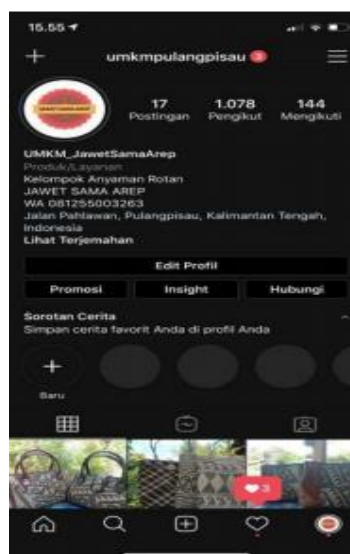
15.55

umkmpulangpisau 2

17
Postingan

1.078
Pengikut

144
Mengikuti

UMKM_JawetSamaArep
Produk/Layanan
Kelompok Anyaman Rotan
JAWET SAMA AREP
WA 081255003263
Jalan Pahlawan, Pulangpisau, Kalimantan Tengah, Indonesia
Lihat Terjemahan

Edit Profil

Promosi
Insight
Hubungi

Sorotan Cerita
Simpan cerita favorit Anda di profil Anda

Baru

3